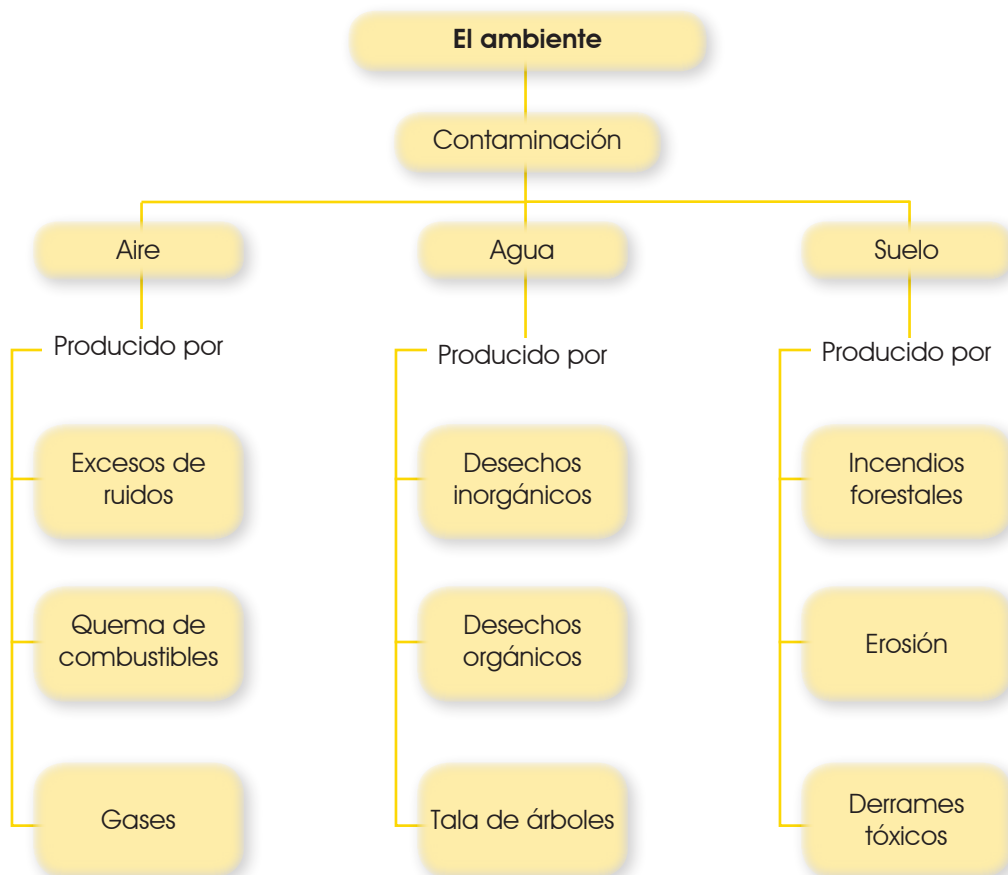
El ambiente

Contaminación

Aire

Producido por

Excesos de ruidos

Quema de combustibles

Gases

Agua

Producido por

Desechos inorgánicos

Desechos orgánicos

Tala de árboles

Suelo

Producido por

Incendios forestales

Erosión

Derrames tóxicos